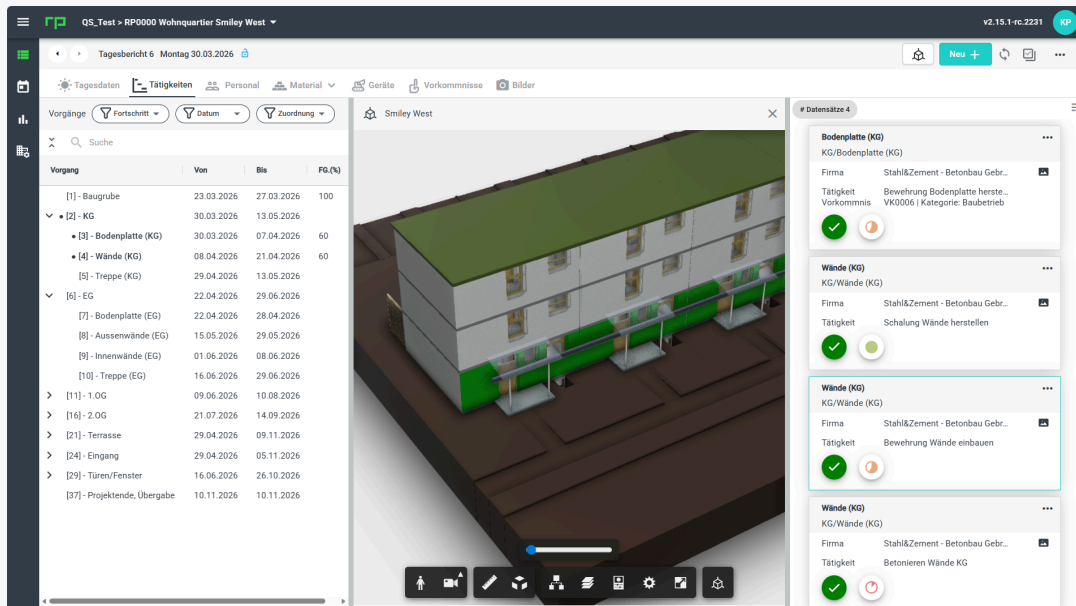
QS_Test > RP0000 Wohnquartier Smiley West

v2.15.1-rc.2231

KP

Tagesbericht 6 Montag 30.03.2026

Neu +

Tagesdaten Tätigkeiten Personal Material Geräte Vorkommnisse Bilder

Vorgänge Fortschritt Datum Zuordnung

Suche

| Vorgang | Von | Bis | FG.(%) |
|---|---|---|---|
| [1] - Baugrube | 23.03.2026 | 27.03.2026 | 100 |
| [2] - KG | 30.03.2026 | 13.05.2026 | |
| [3] - Bodenplatte (KG) | 30.03.2026 | 07.04.2026 | 60 |
| [4] - Wände (KG) | 08.04.2026 | 21.04.2026 | 60 |
| [5] - Treppe (KG) | 29.04.2026 | 13.05.2026 | |
| [6] - EG | 22.04.2026 | 29.06.2026 | |
| [7] - Bodenplatte (EG) | 22.04.2026 | 28.04.2026 | |
| [8] - Aussenwände (EG) | 15.05.2026 | 29.05.2026 | |
| [9] - Innenwände (EG) | 01.06.2026 | 08.06.2026 | |
| [10] - Treppe (EG) | 16.06.2026 | 29.06.2026 | |
| [11] - 1.OG | 09.06.2026 | 10.08.2026 | |
| [16] - 2.OG | 21.07.2026 | 14.09.2026 | |
| [21] - Terrasse | 29.04.2026 | 09.11.2026 | |
| [24] - Eingang | 29.04.2026 | 05.11.2026 | |
| [29] - Türen/Fenster | 16.06.2026 | 26.10.2026 | |
| [37] - Projektende, Übergabe | 10.11.2026 | 10.11.2026 | |

Smiley West

# Datensätze 4

Bodenplatte (KG)
KG/Bodenplatte (KG)
Firma Stahl&Zement - Betonbau Gebr...
Tätigkeit Bewehrung Bodenplatte herste...
Vorkommnis VK0006 | Kategorie: Baubetrieb

Wände (KG)
KG/Wände (KG)
Firma Stahl&Zement - Betonbau Gebr...
Tätigkeit Schalung Wände herstellen

Wände (KG)
KG/Wände (KG)
Firma Stahl&Zement - Betonbau Gebr...
Tätigkeit Bewehrung Wände einbauen

Wände (KG)
KG/Wände (KG)
Firma Stahl&Zement - Betonbau Gebr...
Tätigkeit Betonieren Wände KG